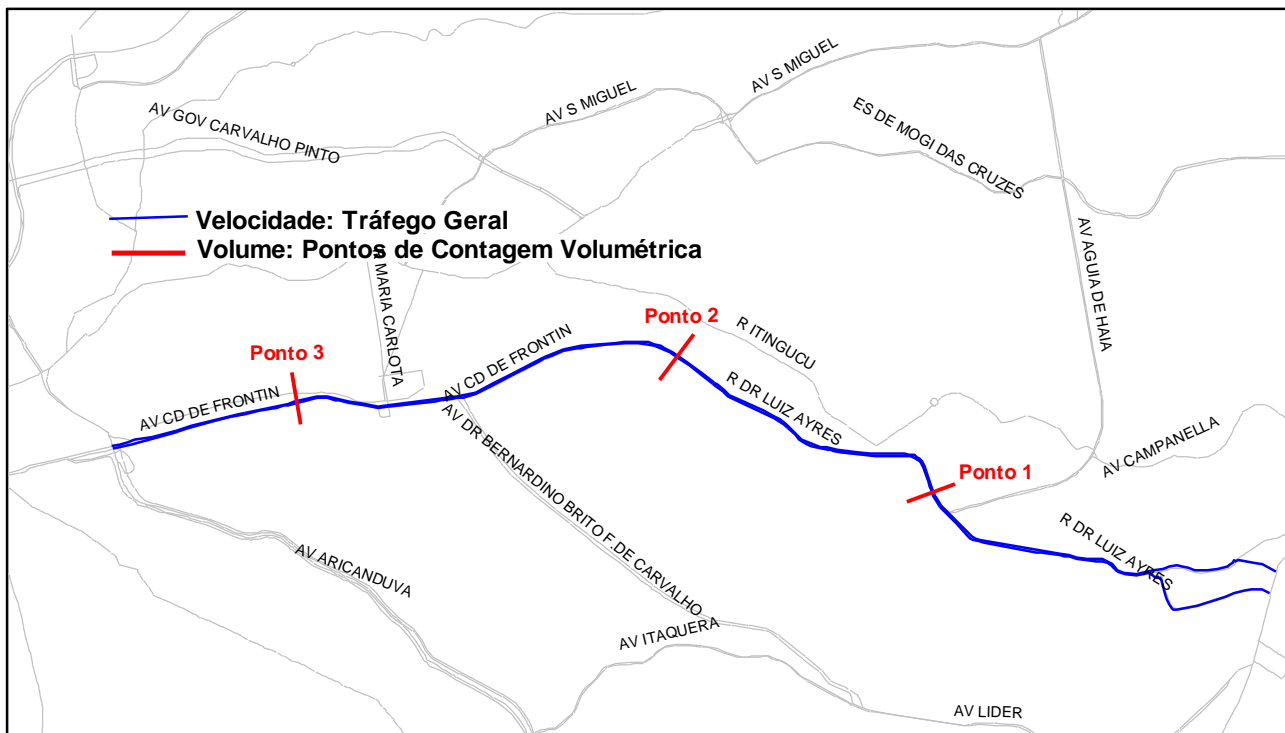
AV GOV CARVALHO PINTO
AV S MIGUEL
AV S MIGUEL
ES DE MOGI DAS CRUZES
Velocidade: Tráfego Geral
Volume: Pontos de Contagem Volumétrica
MARIA CARLOTA
AV AGUIA DE HAIA
Ponto 2
R ITINGUCU
Ponto 3
AV CD DE FRONTIN
AV CD DE FRONTIN
R DR LUIZ AYRES
AV DR BERNARDINO BRITO F.DE CARVALHO
Ponto 1
AV CAMPANELLA
R DR LUIZ AYRES
AV ARICANDUVA
AV ITAQUERA
AV LIDER